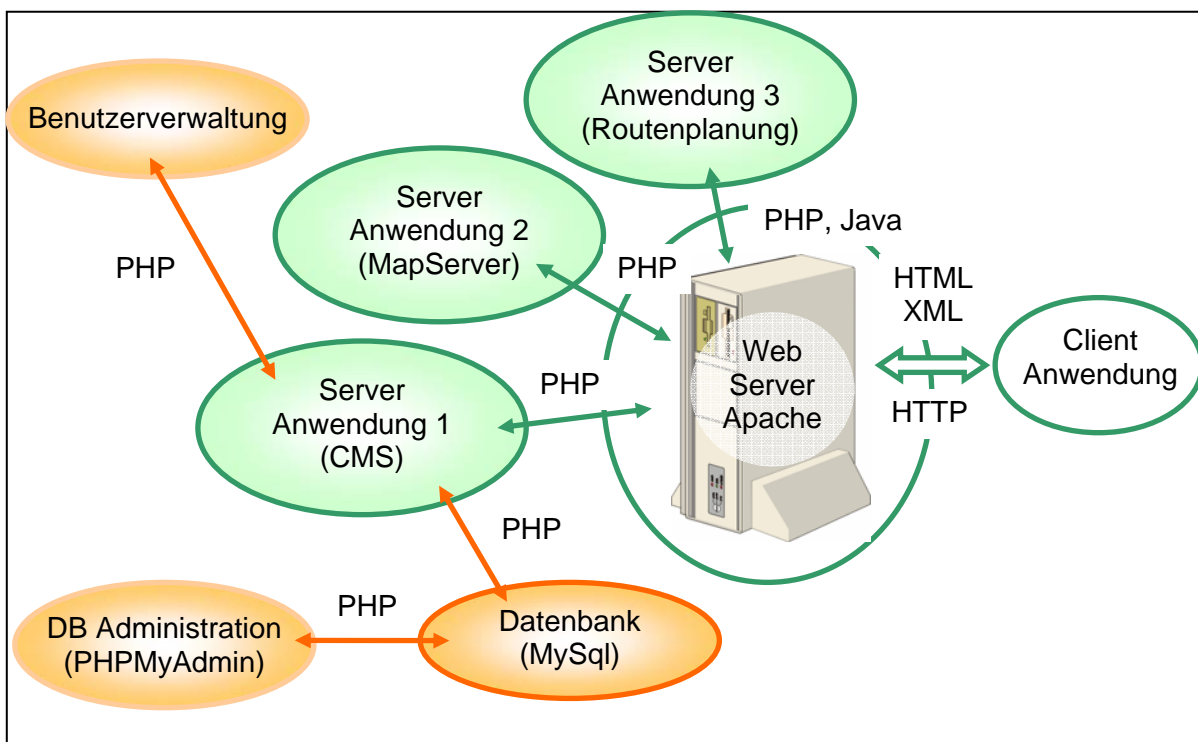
Server Anwendung 3 (Routenplanung)

Benutzerverwaltung

Server Anwendung 2 (MapServer)

PHP, Java

PHP

PHP

HTML XML

Web Server Apache

Client Anwendung

Server Anwendung 1 (CMS)

PHP

HTTP

PHP

PHP

DB Administration (PHPMyAdmin)

Datenbank (MySql)